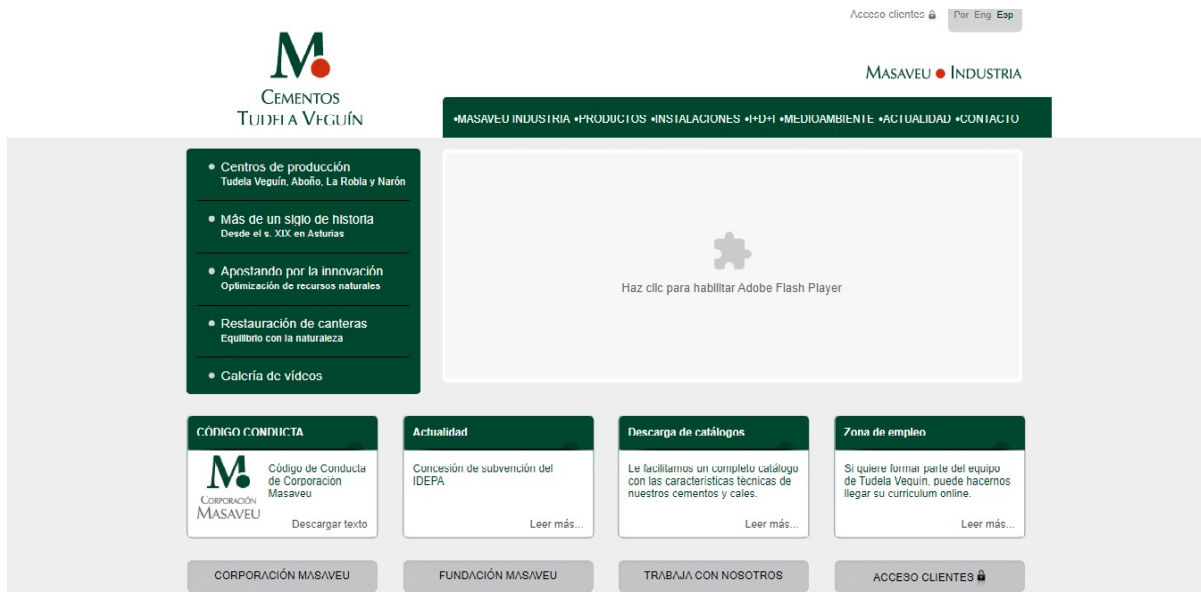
Acceso clientes Por Eng Esp

M.
Cementos
Tudela Veguín

Masaveu ● Industria

•MASAVEU INDUSTRIA •PRODUCTOS •INSTALACIONES •I+D+I •MEDIOAMBIENTE •ACTUALIDAD •CONTACTO

• Centros de producción
Tudela Veguín, Aboño, La Robla y Narón

• Más de un siglo de historia
Desde el s. XIX en Asturias

• Apostando por la innovación
Optimización de recursos naturales

• Restauración de canteras
Equilibrio con la naturaleza

• Galería de vídeos

Haz clic para habilitar Adobe Flash Player

CÓDIGO CONDUCTA

M.
Corporación
Masaveu

Código de Conducta de Corporación Masaveu

Descargar texto

Actualidad

Concesión de subvención del IDEPA

Leer más...

Descarga de catálogos

Le facilitamos un completo catálogo con las características técnicas de nuestros cementos y cales.

Leer más...

Zona de empleo

Si quiere formar parte del equipo de Tudela Veguín, puede hacernos llegar su curriculum online.

Leer más...

CORPORACIÓN MASAVEU

FUNDACIÓN MASAVEU

TRABAJA CON NOSOTROS

ACCESO CLIENTES